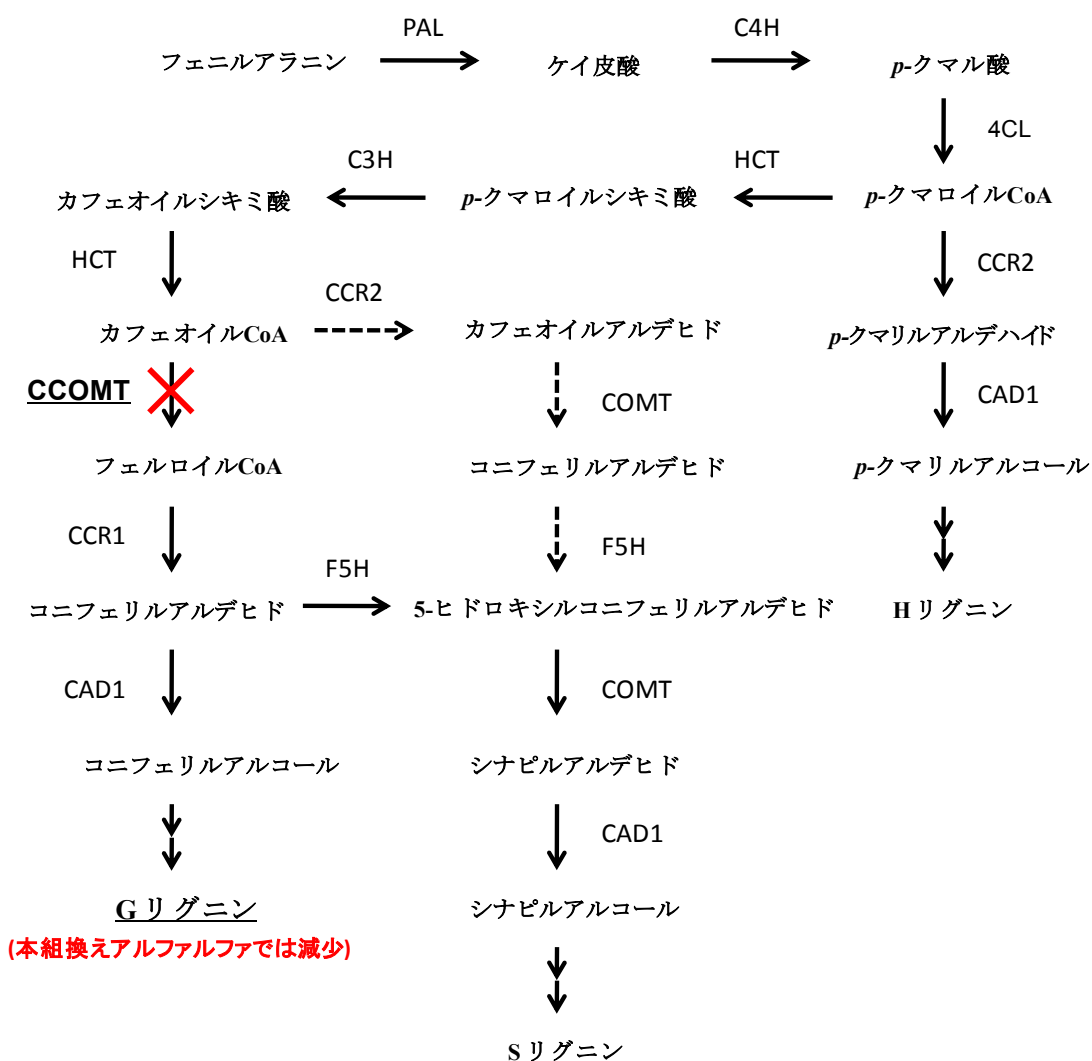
フェニルアラニン PAL ケイ皮酸 C4H *p*-クマル酸

4CL

C3H HCT

カフェオイルシキミ酸 *p*-クマロイルシキミ酸 *p*-クマロイルCoA

HCT CCR2

カフェオイルCoA CCR2 カフェオイルアルデヒド *p*-クマリルアルデハイド

CCOMT COMT CAD1

フェルロイルCoA コニフェリルアルデヒド *p*-クマリルアルコール

CCR1 F5H

F5H

コニフェリルアルデヒド 5-ヒドロキシルコニフェリルアルデヒド Hリグニン

CAD1 COMT

コニフェリルアルコール シナピルアルデヒド

CAD1

Gリグニン シナピルアルコール

(本組換えアルファルファでは減少)

Sリグニン